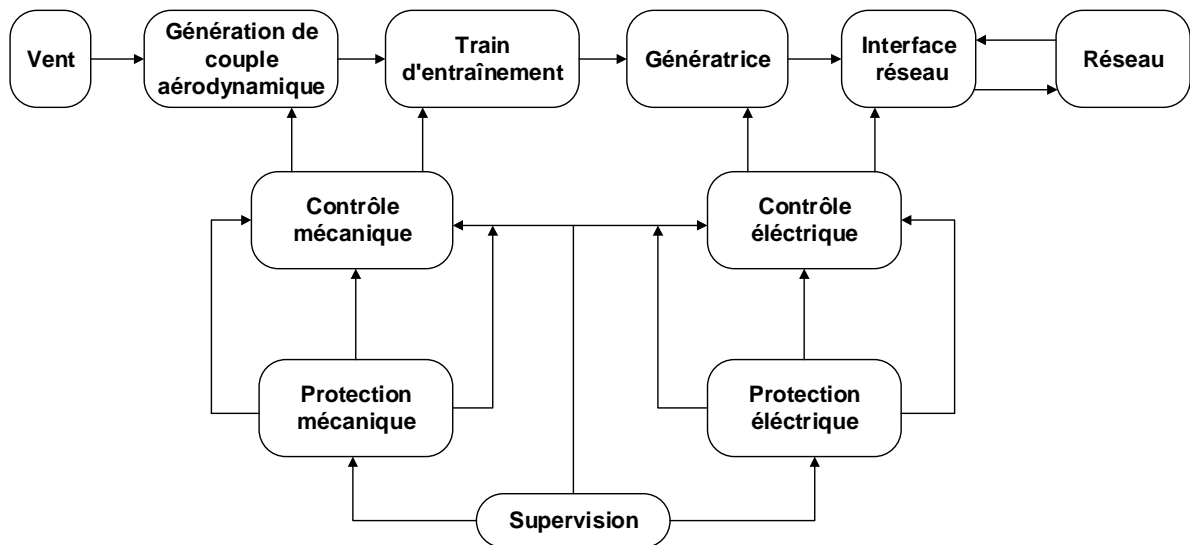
Vent

Génération de couple aérodynamique

Train d'entraînement

Génératrice

Interface réseau

Réseau

Contrôle mécanique

Contrôle éléctrique

Protection mécanique

Protection éléctrique

Supervision